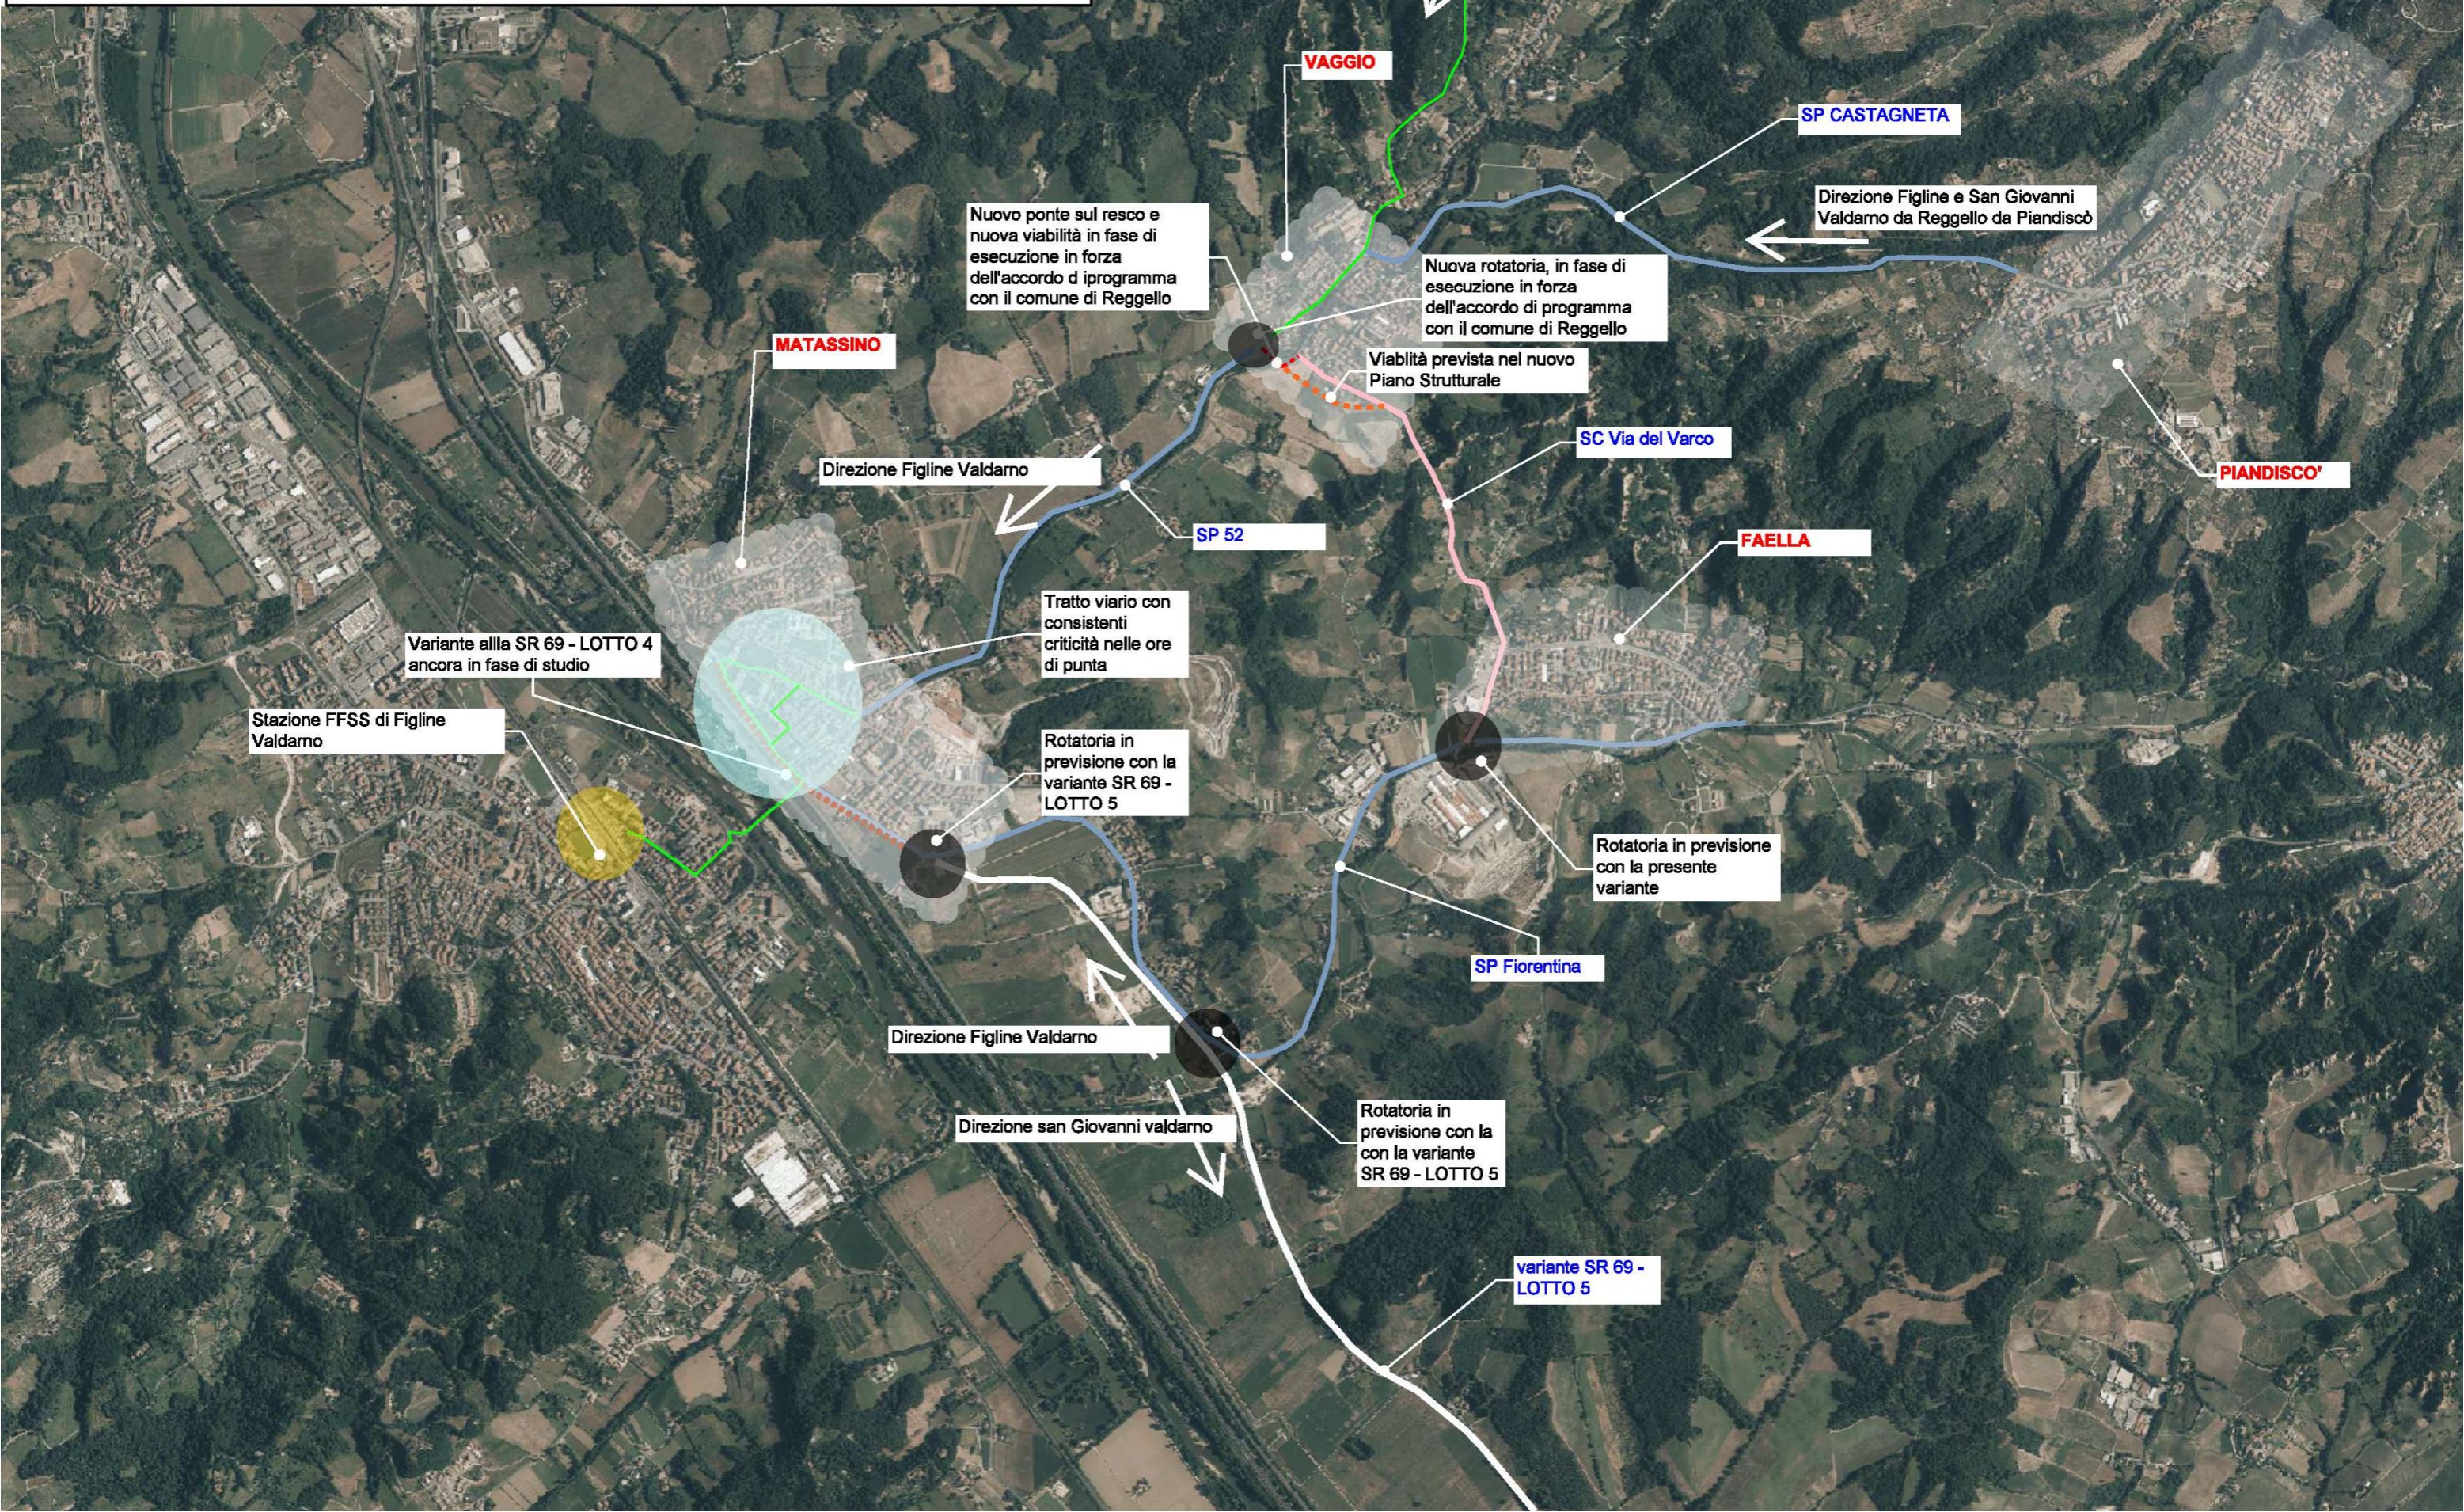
VAGGIO

SP CASTAGNETA

Direzione Figline e San Giovanni Valdarno da Reggello da Pianciscò

Nuovo ponte sul resco e nuova viabilità in fase di esecuzione in forza dell'accordo d iprogramma con il comune di Reggello

Nuova rotatoria, in fase di esecuzione in forza dell'accordo di programma con il comune di Reggello

Viablità prevista nel nuovo Piano Strutturale

MATASSINO

SC Via del Varco

PIANDISCO'

Direzione Figline Valdarno

SP 52

FAELLA

Tratto viario con consistenti criticità nelle ore di punta

Variante allla SR 69 - LOTTO 4 ancora in fase di studio

Stazione FFSS di Figline Valdarno

Rotatoria in previsione con la variante SR 69 - LOTTO 5

Rotatoria in previsione con la presente variante

SP Fiorentina

Direzione Figline Valdarno

Direzione san Giovanni valdarno

Rotatoria in previsione con la con la variante SR 69 - LOTTO 5

variante SR 69 - LOTTO 5